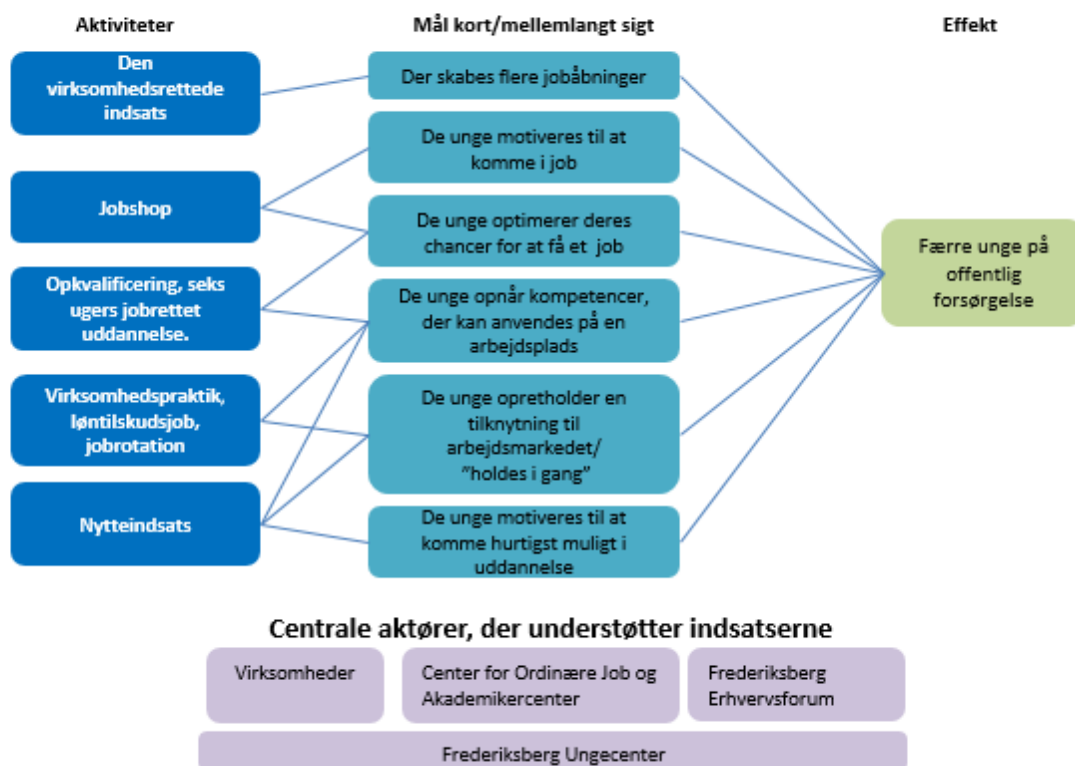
Aktiviteter

Mål kort/mellemlangt sigt

Effekt

Den virksomhedsrettede indsats

Jobshop

Opkvalificering, seks ugers jobrettet uddannelse.

Virksomhedspraktik, løntilskudsjob, jobrotation

Nytteindsats

Der skabes flere jobåbninger

De unge motiveres til at komme i job

De unge optimerer deres chancer for at få et job

De unge opnår kompetencer, der kan anvendes på en arbejdsplads

De unge opretholder en tilknytning til arbejdsmarkedet/ "holdes i gang"

De unge motiveres til at komme hurtigst muligt i uddannelse

Færre unge på offentlig forsørgelse

Centrale aktører, der understøtter indsatserne

Virksomheder

Center for Ordinære Job og Akademikercenter

Frederiksberg Erhvervsforum

Frederiksberg Ungecenter